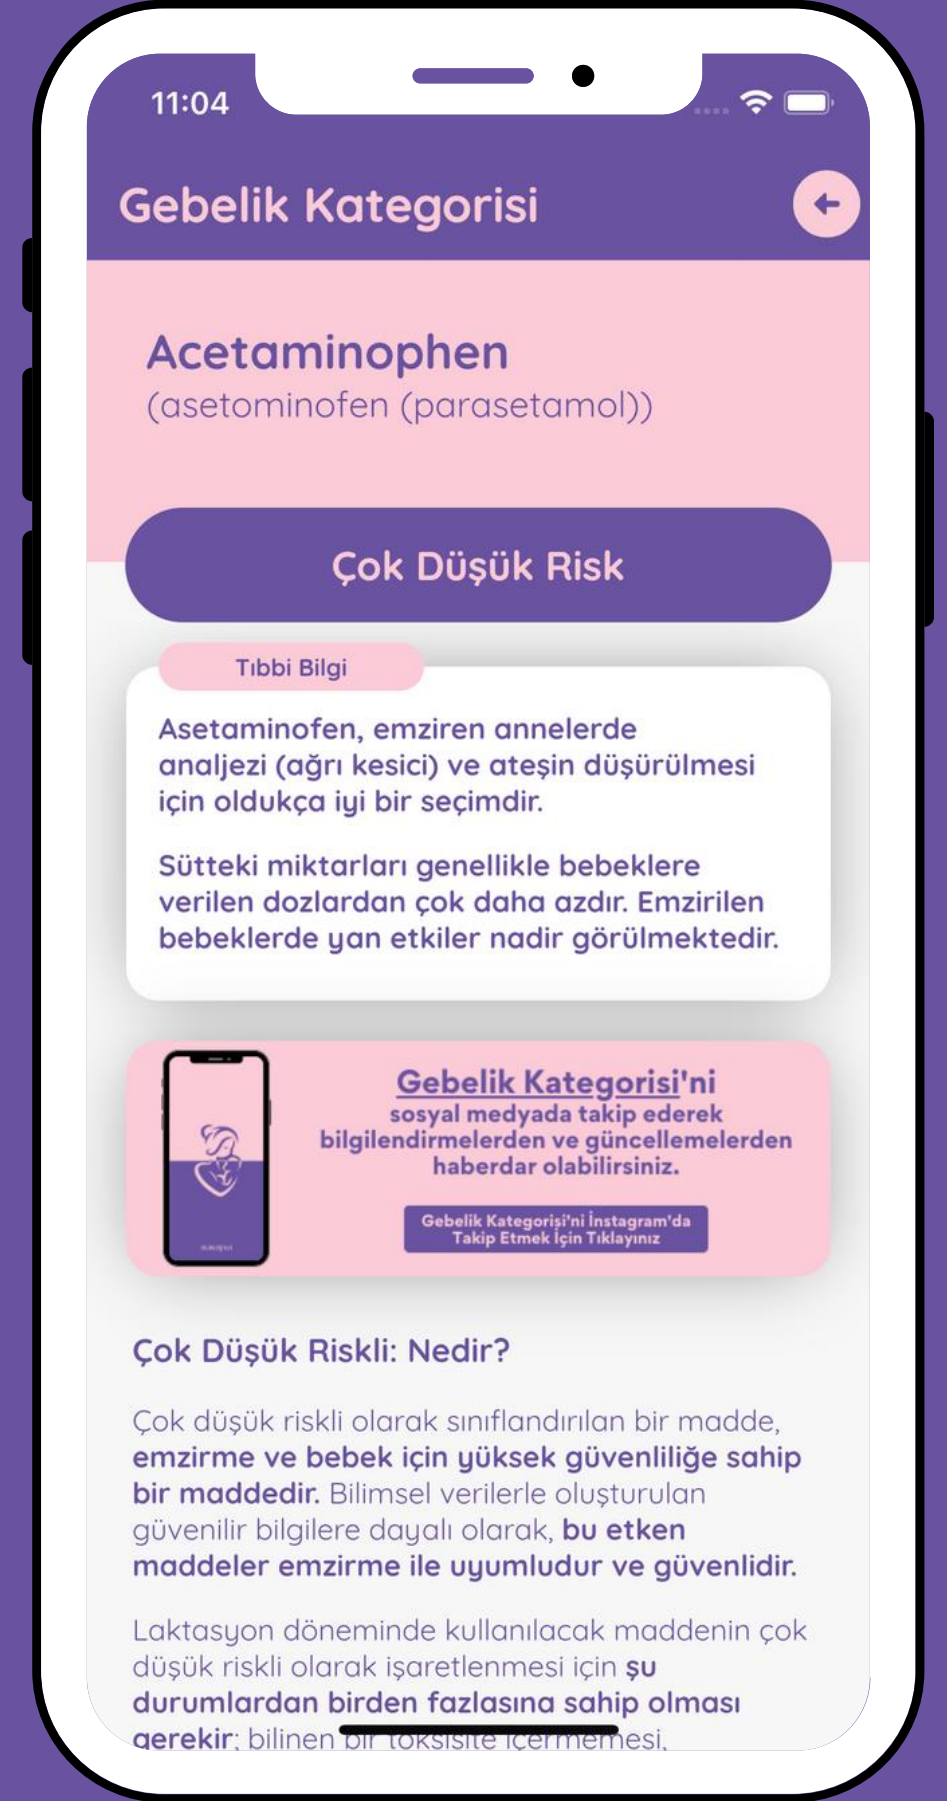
11:04

Gebelik Kategorisi

Acetaminophen
(asetominofen (parasetamol))

Çok Düşük Risk

Tıbbi Bilgi

Asetaminofen, emziren annelerde analjezi (ağrı kesici) ve ateşin düşürülmesi için oldukça iyi bir seçimdir.

Sütteki miktarları genellikle bebeklere verilen dozlardan çok daha azdır. Emzirilen bebeklerde yan etkiler nadir görülmektedir.

Gebelik Kategorisi'ni sosyal medyada takip ederek bilgilendirmelerden ve güncellemelerden haberdar olabilirsiniz.

Gebelik Kategorisi'ni İnstagram'da Takip Etmek İçin Tıklayınız

Çok Düşük Riskli: Nedir?

Çok düşük riskli olarak sınıflandırılan bir madde, emzirme ve bebek için yüksek güvenliliğe sahip bir maddedir. Bilimsel verilerle oluşturulan güvenilir bilgilere dayalı olarak, bu etken maddeler emzirme ile uyumludur ve güvenlidir.

Laktasyon döneminde kullanılacak maddenin çok düşük riskli olarak işaretlenmesi için şu durumlardan birden fazlasına sahip olması gerekir; bilinen bir toksisite içermemesi,